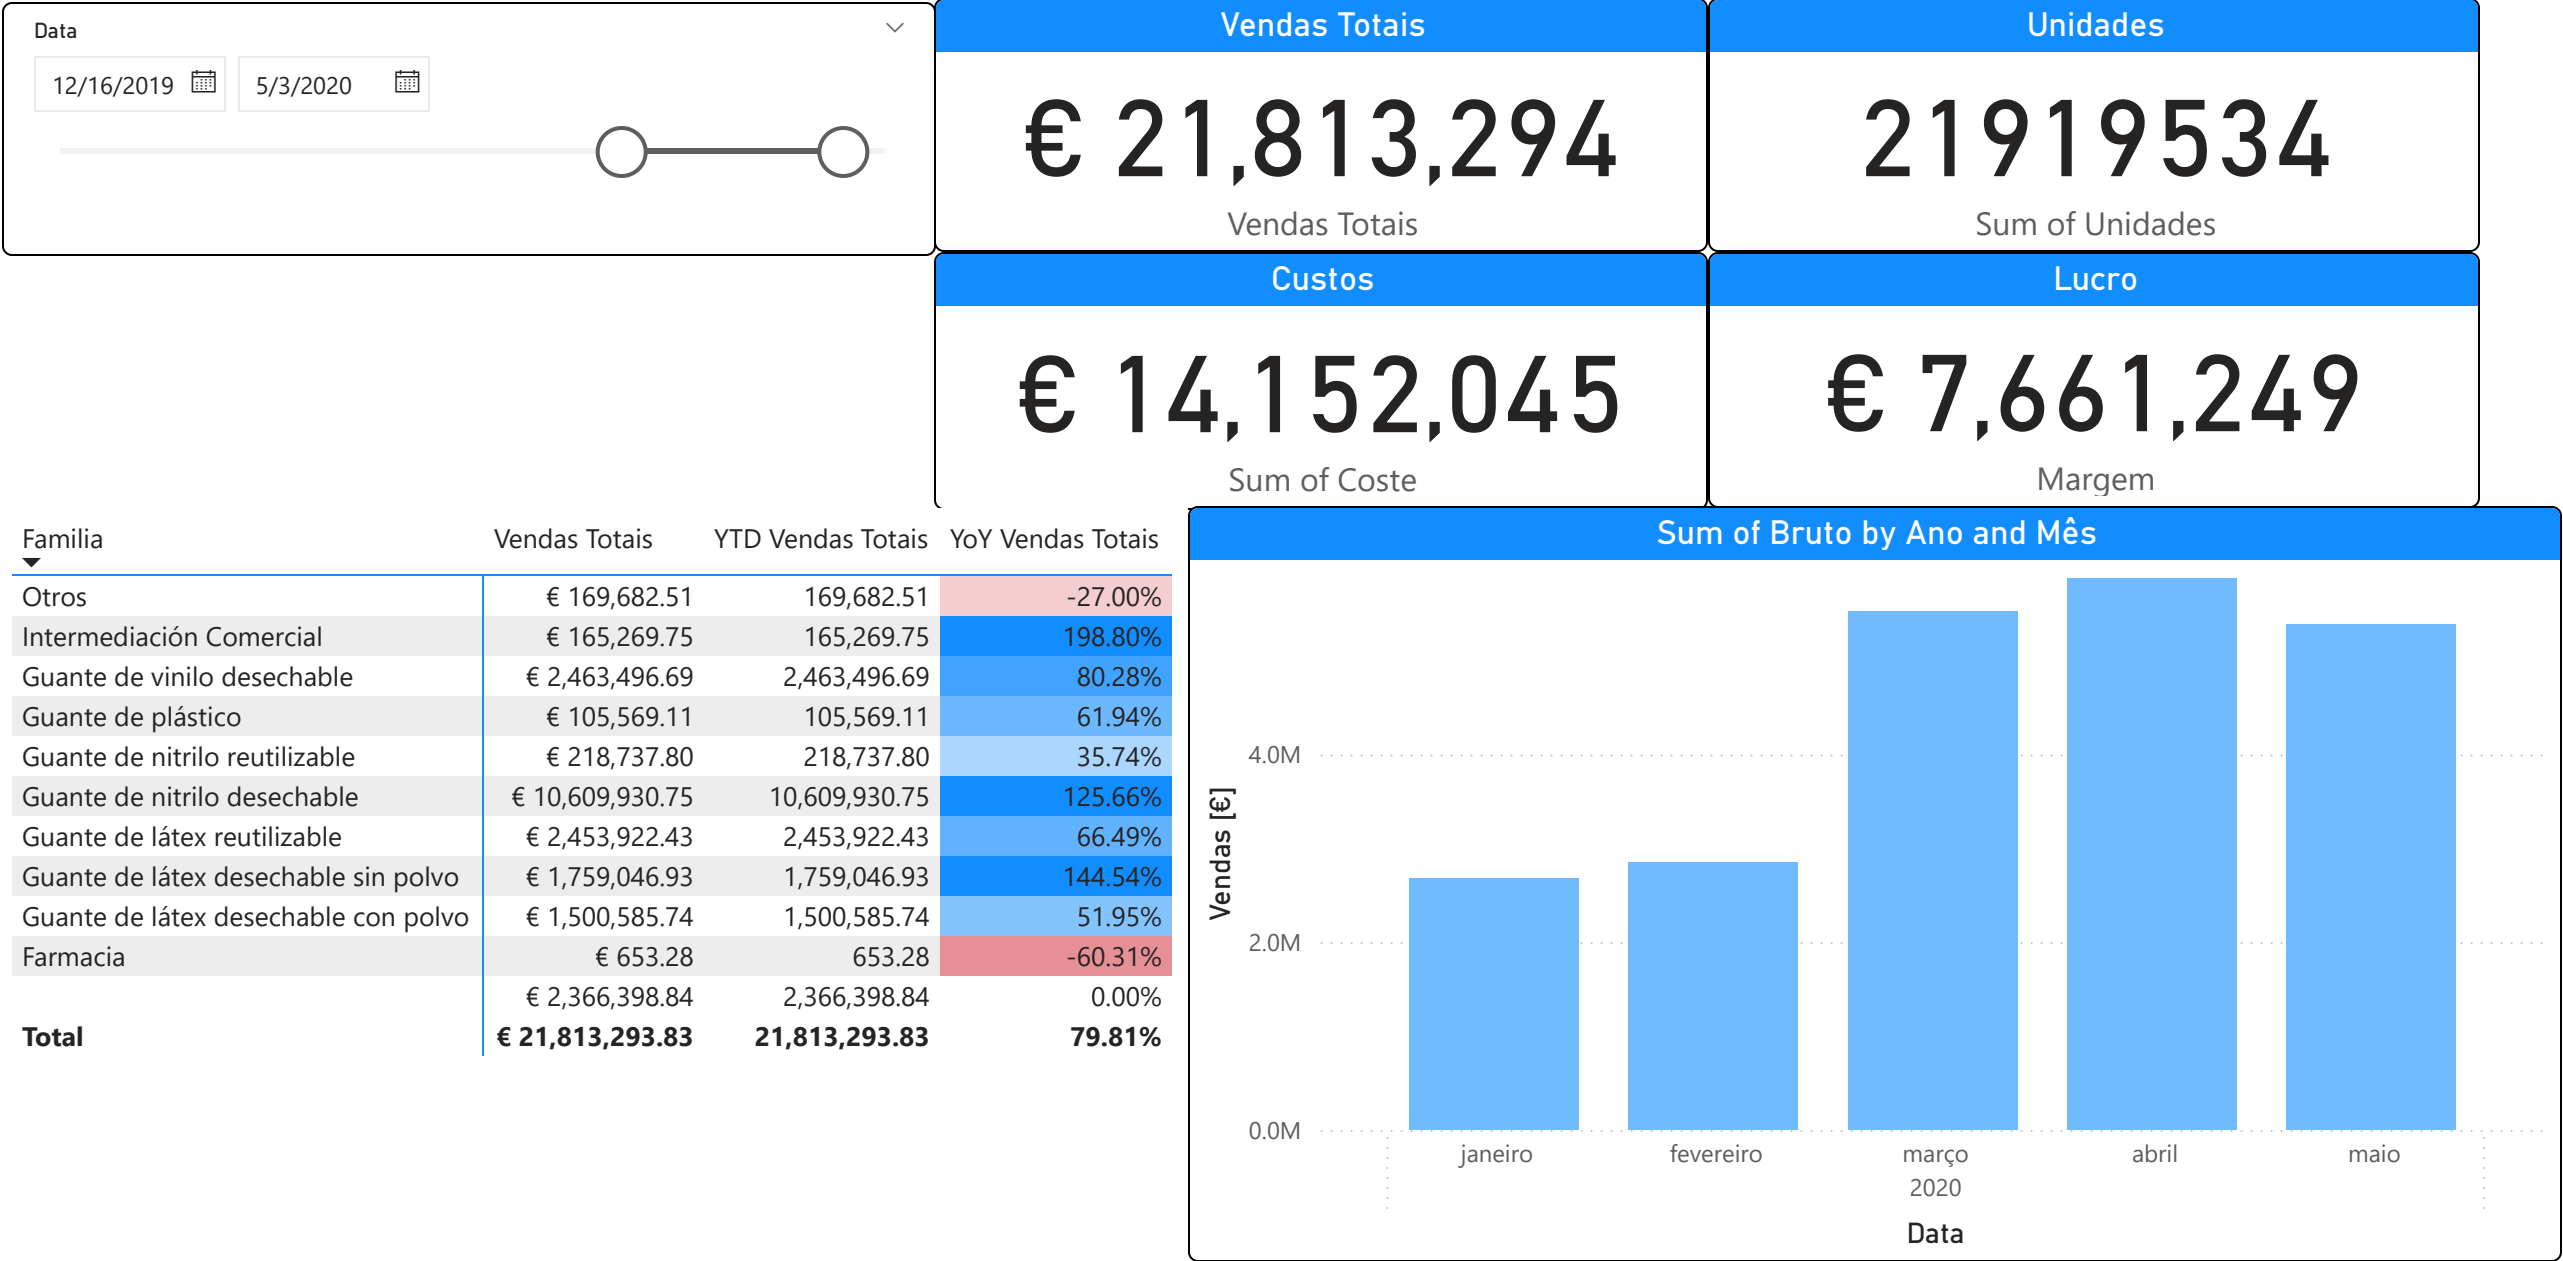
Data

12/16/2019 5/3/2020

Vendas Totais
€ 21,813,294
Vendas Totais

Unidades
21919534
Sum of Unidades

Custos
€ 14,152,045
Sum of Coste

Lucro
€ 7,661,249
Margem

| Familia | Vendas Totais | YTD Vendas Totais | YoY Vendas Totais |
|---|---|---|---|
| Otros | € 169,682.51 | 169,682.51 | -27.00% |
| Intermediación Comercial | € 165,269.75 | 165,269.75 | 198.80% |
| Guante de vinilo desechable | € 2,463,496.69 | 2,463,496.69 | 80.28% |
| Guante de plástico | € 105,569.11 | 105,569.11 | 61.94% |
| Guante de nitrilo reutilizable | € 218,737.80 | 218,737.80 | 35.74% |
| Guante de nitrilo desechable | € 10,609,930.75 | 10,609,930.75 | 125.66% |
| Guante de látex reutilizable | € 2,453,922.43 | 2,453,922.43 | 66.49% |
| Guante de látex desechable sin polvo | € 1,759,046.93 | 1,759,046.93 | 144.54% |
| Guante de látex desechable con polvo | € 1,500,585.74 | 1,500,585.74 | 51.95% |
| Farmacia | € 653.28 | 653.28 | -60.31% |
| | € 2,366,398.84 | 2,366,398.84 | 0.00% |
| **Total** | **€ 21,813,293.83** | **21,813,293.83** | **79.81%** |

Sum of Bruto by Ano and Mês

Vendas [€]
4.0M
2.0M
0.0M
janeiro
fevereiro
março
abril
maio
2020
Data